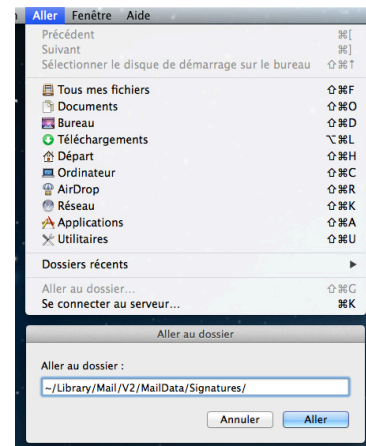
Aller Fenêtre Aide

Précédent ⌘[
Suivant ⌘]
Sélectionner le disque de démarrage sur le bureau ⇧⌘↑

Tous mes fichiers ⇧⌘F
Documents ⇧⌘O
Bureau ⇧⌘D
Téléchargements ⌥⌘L
Départ ⇧⌘H
Ordinateur ⇧⌘C
AirDrop ⇧⌘R
Réseau ⇧⌘K
Applications ⇧⌘A
Utilitaires ⇧⌘U

Dossiers récents ▶

Aller au dossier... ⇧⌘G
Se connecter au serveur... ⌘K

Aller au dossier

Aller au dossier :
~/Library/Mail/V2/MailData/Signatures/

Annuler Aller